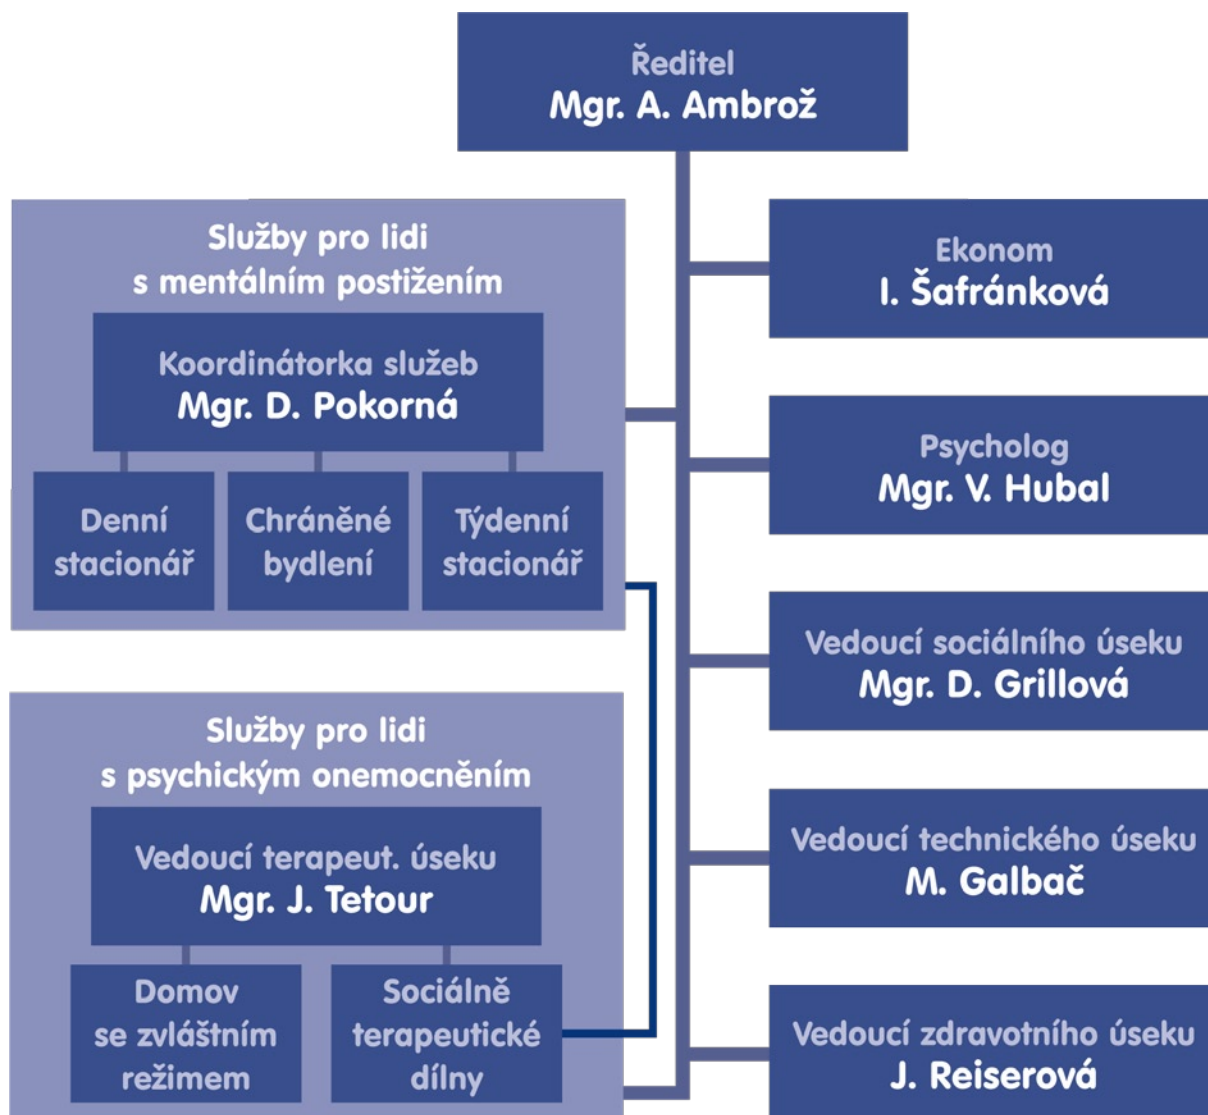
Ředitel
Mgr. A. Ambrož

Služby pro lidi s mentálním postižením

Koordinátorka služeb
Mgr. D. Pokorná

Denní stacionář

Chráněné bydlení

Týdenní stacionář

Služby pro lidi s psychickým onemocněním

Vedoucí terapeut. úseku
Mgr. J. Tetour

Domov se zvláštním režimem

Sociálně terapeutické dílny

Ekonom
I. Šafránková

Psycholog
Mgr. V. Hubal

Vedoucí sociálního úseku
Mgr. D. Grillová

Vedoucí technického úseku
M. Galbač

Vedoucí zdravotního úseku
J. Reiserová